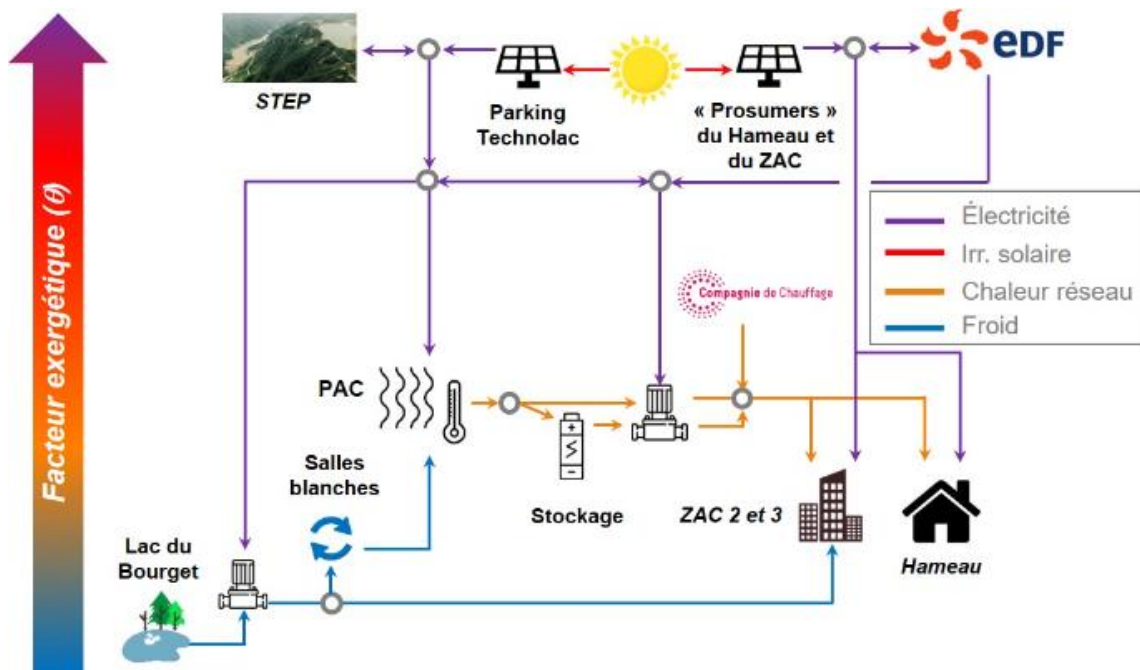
Facteur exergétique ($\theta$)

STEP

Parking Technolac

« Prosumers » du Hameau et du ZAC

eDF

Électricité
Irr. solaire
Chaleur réseau
Froid

Compagnie de Chauffage

PAC

Salles blanches

Stockage

ZAC 2 et 3

Hameau

Lac du Bourget